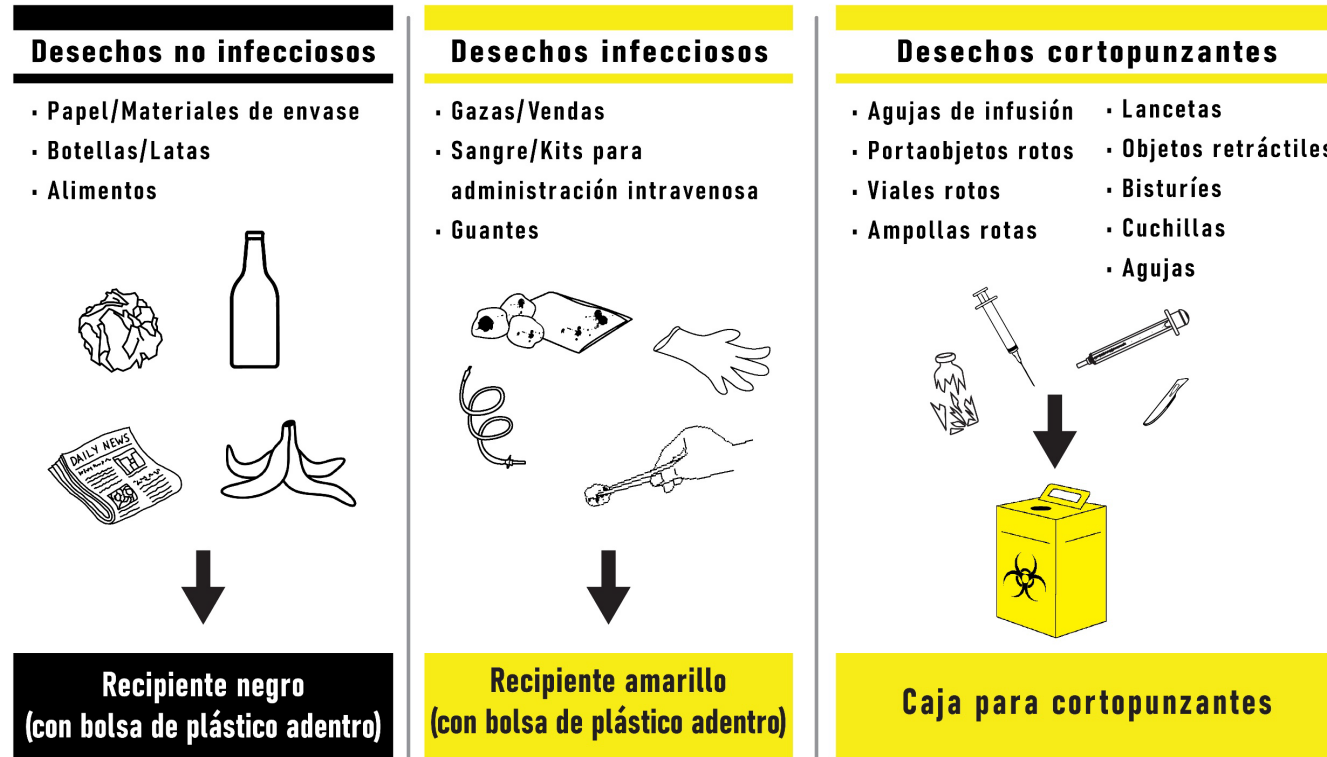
Desechos no infecciosos

- Papel/Materiales de envase
- Botellas/Latas
- Alimentos

DAILY NEWS

Recipiente negro (con bolsa de plástico adentro)

Desechos infecciosos

- Gazas/Vendas
- Sangre/Kits para administración intravenosa
- Guantes

Recipiente amarillo (con bolsa de plástico adentro)

Desechos cortopunzantes

- Agujas de infusión
- Portaobjetos rotos
- Viales rotos
- Ampollas rotas
- Lancetas
- Objetos retráctiles
- Bisturíes
- Cuchillas
- Agujas

Caja para cortopunzantes